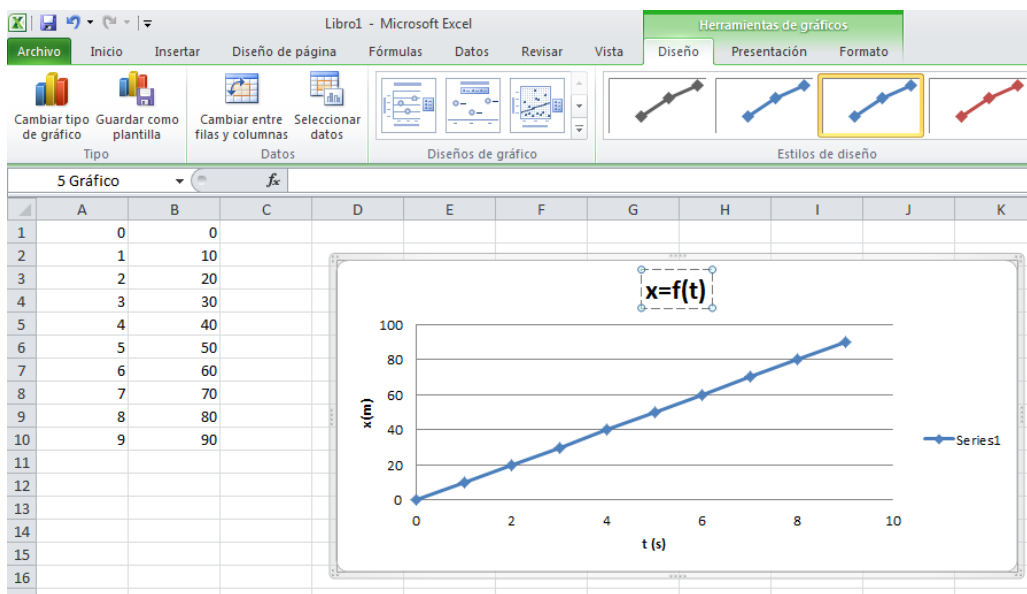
Libro1 - Microsoft Excel

Herramientas de gráficos

Archivo | Inicio | Insertar | Diseño de página | Fórmulas | Datos | Revisar | Vista | Diseño | Presentación | Formato

Cambiar tipo de gráfico | Guardar como plantilla
Tipo

Cambiar entre filas y columnas | Seleccionar datos
Datos

Diseños de gráfico

Estilos de diseño

5 Gráfico

$f_x$

| | A | B | C | D | E | F | G | H | I | J | K |
|---|---|---|---|---|---|---|---|---|---|---|---|
| 1 | 0 | 0 | | | | | | | | | |
| 2 | 1 | 10 | | | | | | | | | |
| 3 | 2 | 20 | | | | | | | | | |
| 4 | 3 | 30 | | | | | | | | | |
| 5 | 4 | 40 | | | | | | | | | |
| 6 | 5 | 50 | | | | | | | | | |
| 7 | 6 | 60 | | | | | | | | | |
| 8 | 7 | 70 | | | | | | | | | |
| 9 | 8 | 80 | | | | | | | | | |
| 10 | 9 | 90 | | | | | | | | | |
| 11 | | | | | | | | | | | |
| 12 | | | | | | | | | | | |
| 13 | | | | | | | | | | | |
| 14 | | | | | | | | | | | |
| 15 | | | | | | | | | | | |
| 16 | | | | | | | | | | | |

x=f(t)

100
80
60
40
20
0

x(m)

0 2 4 6 8 10

t (s)

Series1